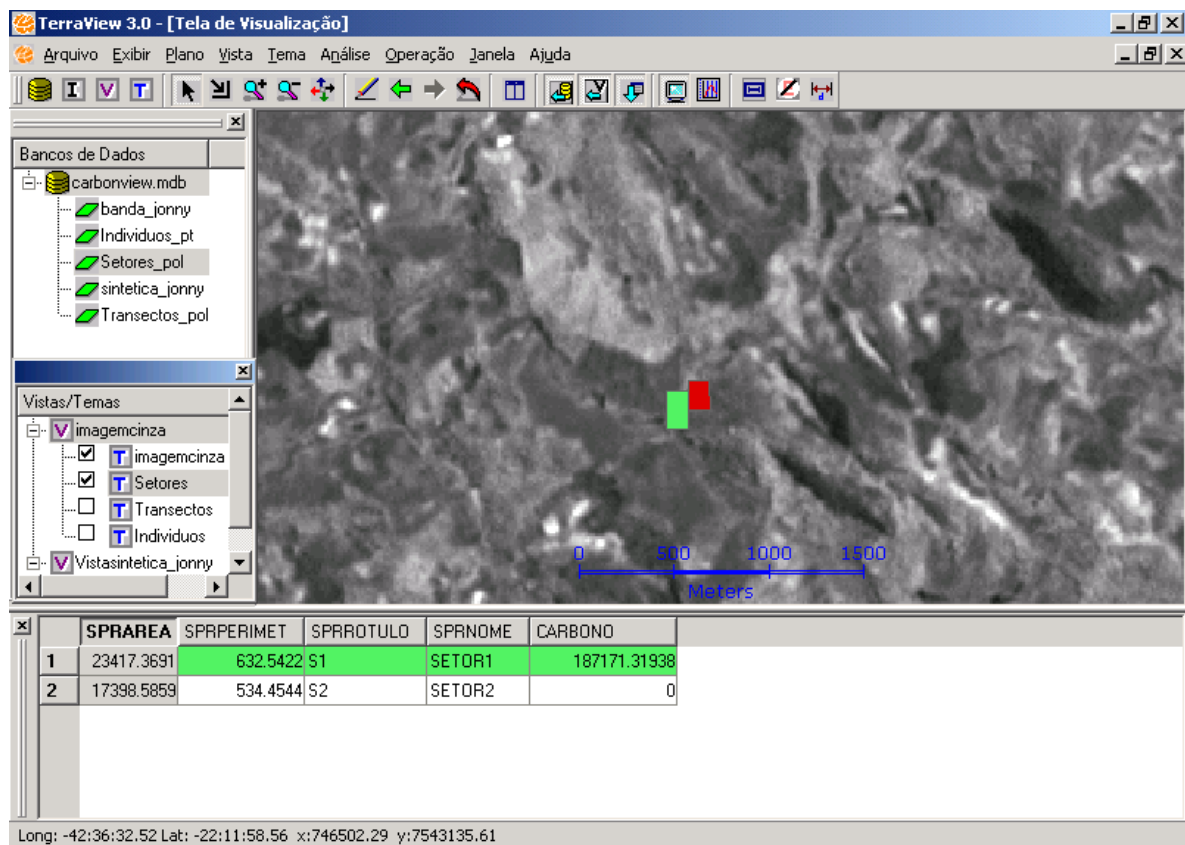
TerraView 3.0 - [Tela de Visualização]

Arquivo Exibir Plano Vista Tema Análise Operação Janela Ajuda

Bancos de Dados
carbonview.mdb
banda_jonny
Individuos_pt
Setores_pol
sintetica_jonny
Transectos_pol

Vistas/Temas
imagemcinza
imagemcinza
Setores
Transectos
Individuos
Vistasintetica_jonny

0 500 1000 1500
Meters

| | SPRAREA | SPRPERIMET | SPRROTULO | SPRNOME | CARBONO |
|---|---|---|---|---|---|
| 1 | 23417.3691 | 632.5422 | S1 | SETOR1 | 187171.31938 |
| 2 | 17398.5859 | 534.4544 | S2 | SETOR2 | 0 |

Long: -42:36:32.52 Lat: -22:11:58.56 x:746502.29 y:7543135.61